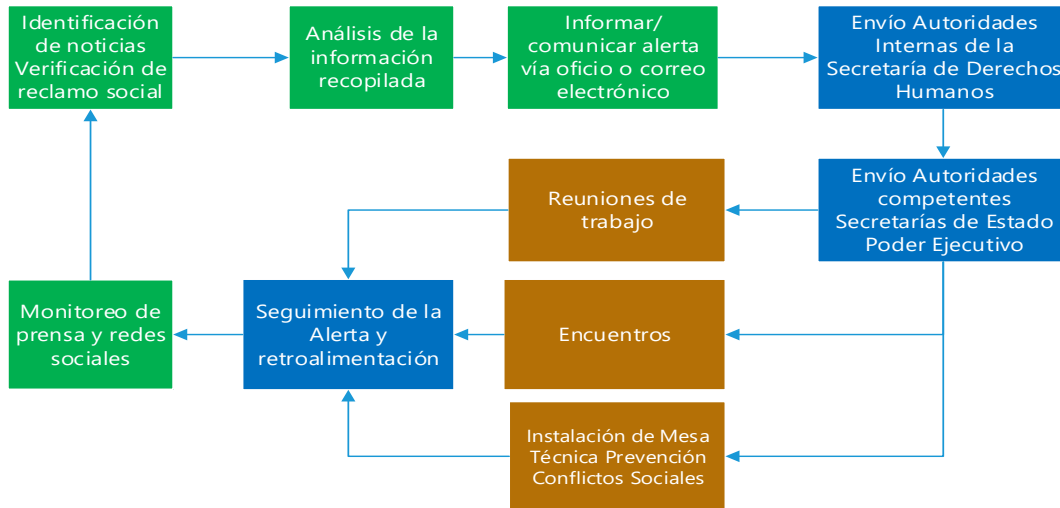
Identificación de noticias Verificación de reclamo social

Análisis de la información recopilada

Informar/ comunicar alerta vía oficio o correo electrónico

Envío Autoridades Internas de la Secretaría de Derechos Humanos

Envío Autoridades competentes Secretarías de Estado Poder Ejecutivo

Reuniones de trabajo

Encuentros

Instalación de Mesa Técnica Prevención Conflictos Sociales

Seguimiento de la Alerta y retroalimentación

Monitoreo de prensa y redes sociales